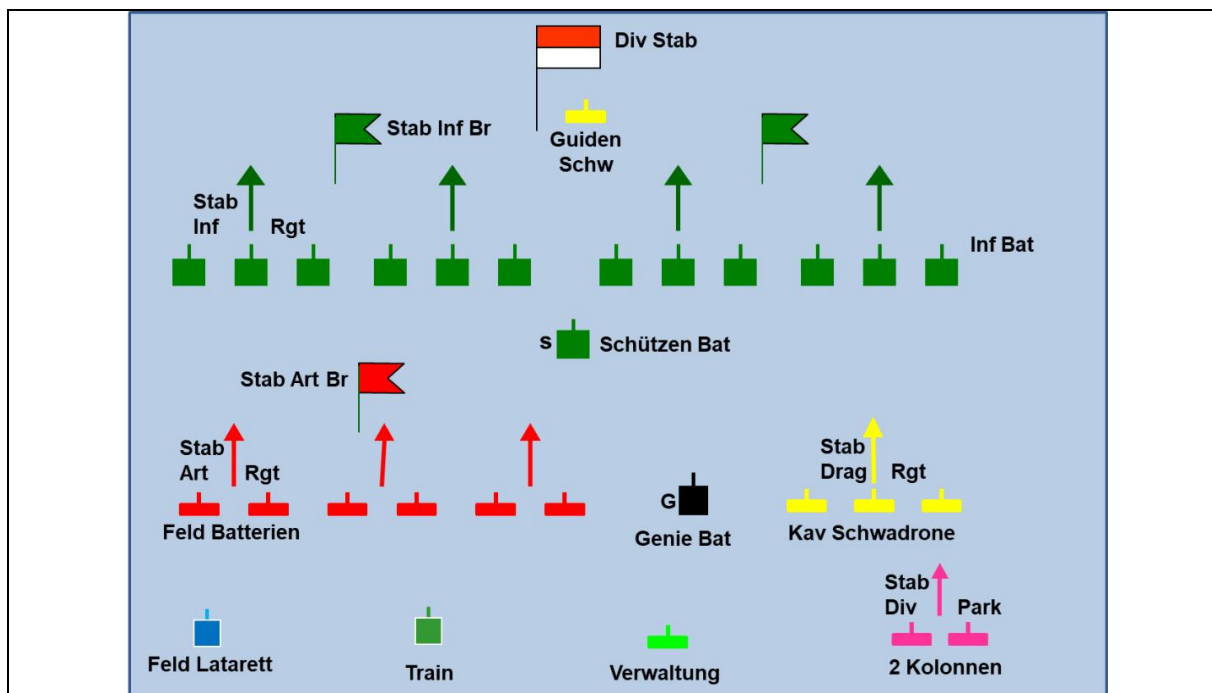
Div Stab

Stab Inf Br

Guiden Schw

Stab Inf Rgt

Inf Bat

S Schützen Bat

Stab Art Br

Stab Art Rgt

Feld Batterien

G

Genie Bat

Stab Drag Rgt

Kav Schwadrone

Stab Div Park

Feld Lataretι

Train

Verwaltung

2 Kolonnen